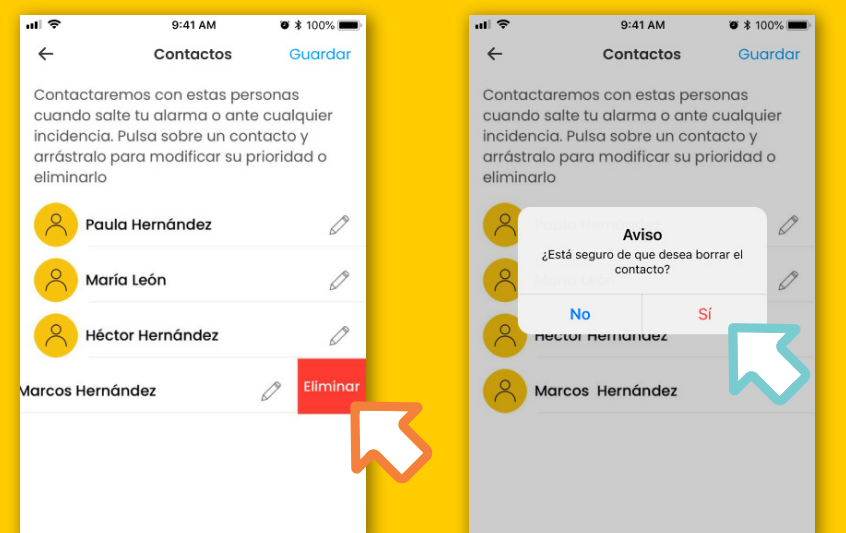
9:41 AM 100%

Contactos Guardar

Contactaremos con estas personas cuando salte tu alarma o ante cualquier incidencia. Pulsa sobre un contacto y arrástralo para modificar su prioridad o eliminarlo

Paula Hernández

María León

Héctor Hernández

Marcos Hernández

Eliminar

9:41 AM 100%

Contactos Guardar

Contactaremos con estas personas cuando salte tu alarma o ante cualquier incidencia. Pulsa sobre un contacto y arrástralo para modificar su prioridad o eliminarlo

Aviso

¿Está seguro de que desea borrar el contacto?

No Sí

Héctor Hernández

Marcos Hernández